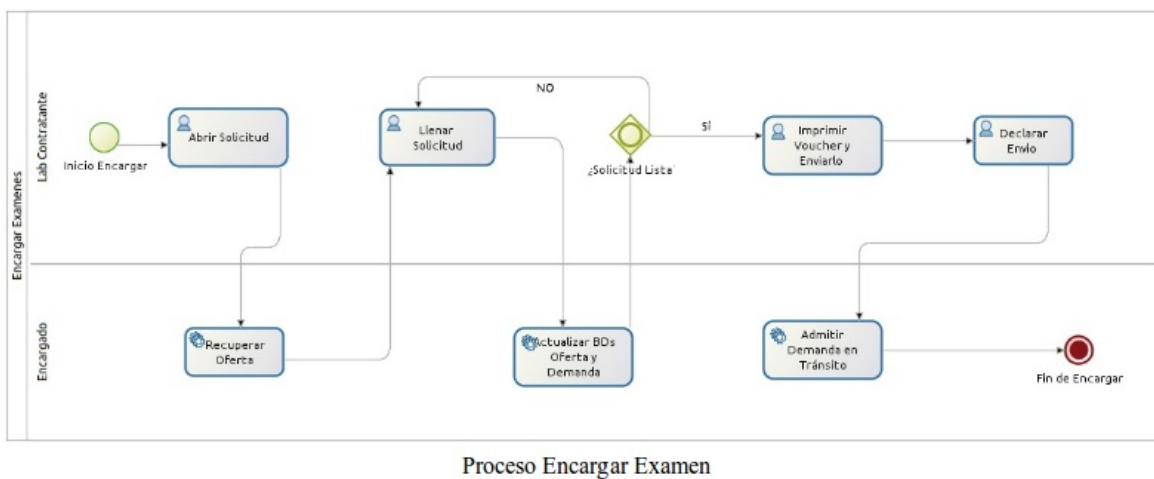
Encargar Examenes

Lab Contratante

Inicio Encargar

Abrir Solicitud

NO

Llenar Solicitud

¿Solicitud Liste`

Sí

Imprimir Voucher y Enviarlo

Declarar Envío

Encargado

Recuperar Oferta

Actualizar BDs Oferta y Demanda

Admitir Demanda en Tránsito

Fin de Encargar

Proceso Encargar Examen